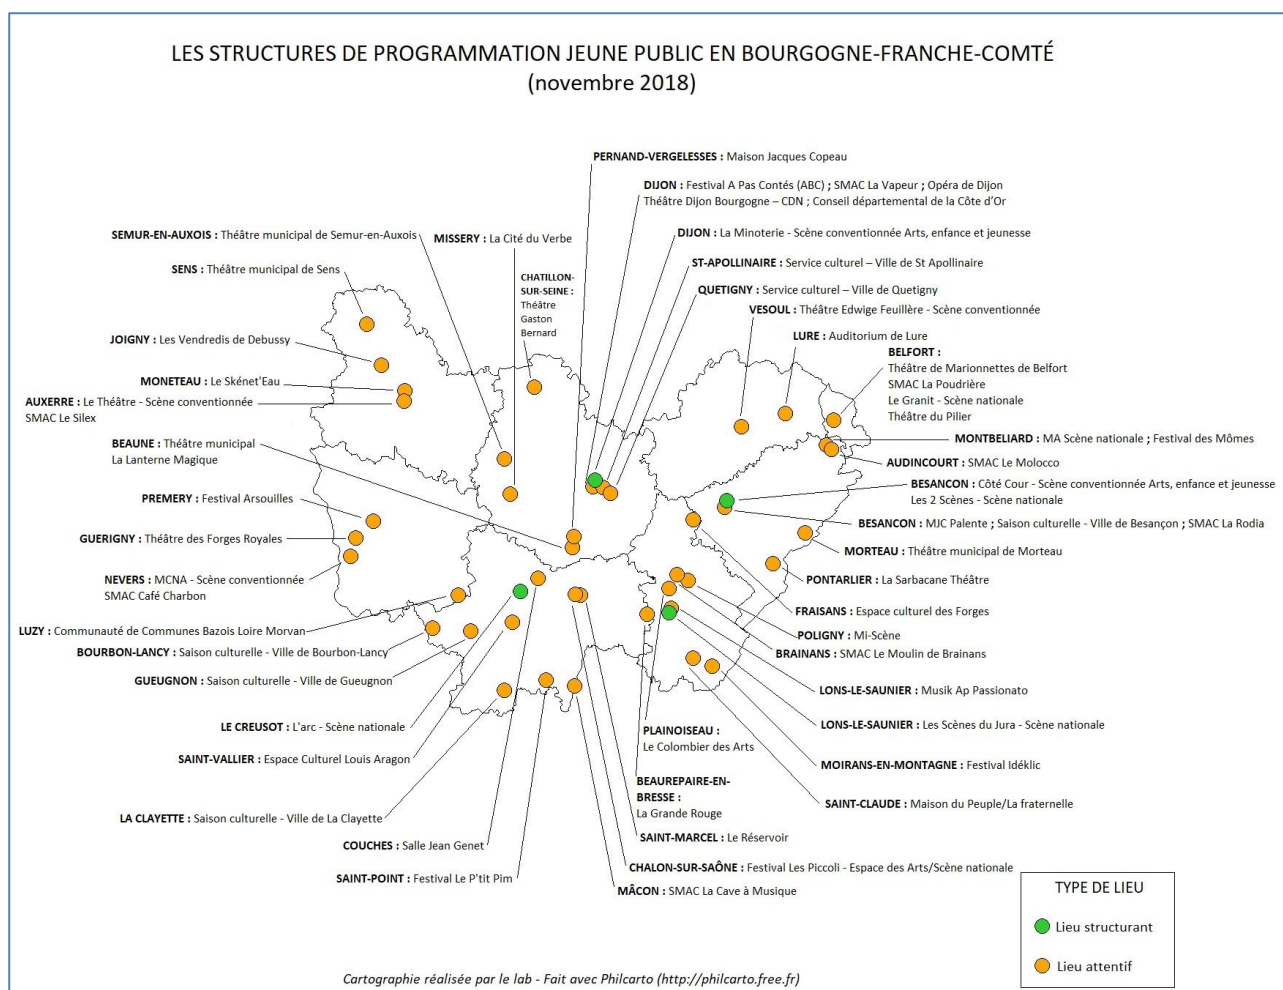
LES STRUCTURES DE PROGRAMMATION JEUNE PUBLIC EN BOURGOGNE-FRANCHE-COMTÉ
(novembre 2018)

PERNAND-VERGELESSES : Maison Jacques Copeau

DIJON : Festival A Pas Contés (ABC) ; SMAC La Vapeur ; Opéra de Dijon
Théâtre Dijon Bourgogne – CDN ; Conseil départemental de la Côte d'Or

SEMUR-EN-AUXOIS : Théâtre municipal de Semur-en-Auxois

MISSERY : La Cité du Verbe

DIJON : La Minoterie - Scène conventionnée Arts, enfance et jeunesse

SENS : Théâtre municipal de Sens

CHATILLON-SUR-SEINE : Théâtre Gaston Bernard

ST-APOLLINAIRE : Service culturel – Ville de St Apollinaire

QUETIGNY : Service culturel – Ville de Quetigny

VESOUL : Théâtre Edwige Feuillère - Scène conventionnée

JOIGNY : Les Vendredis de Debussy

LURE : Auditorium de Lure

BELFORT :
Théâtre de Marionnettes de Belfort
SMAC La Poudrière
Le Granit - Scène nationale
Théâtre du Pilier

MONETEAU : Le Skénet'Eau

AUXERRE : Le Théâtre - Scène conventionnée
SMAC Le Silex

MONTBELIARD : MA Scène nationale ; Festival des Mômes

BEAUNE : Théâtre municipal
La Lanterne Magique

AUDINCOURT : SMAC Le Molocco

BESANCON : Côté Cour - Scène conventionnée Arts, enfance et jeunesse
Les 2 Scènes - Scène nationale

PREMERY : Festival Arsouilles

BESANCON : MJC Palente ; Saison culturelle - Ville de Besançon ; SMAC La Rodia

GUERIGNY : Théâtre des Forges Royales

MORTEAU : Théâtre municipal de Morteau

NEVERS : MCNA - Scène conventionnée
SMAC Café Charbon

PONTARLIER : La Sarbacane Théâtre

FRAISANS : Espace culturel des Forges

LUZY : Communauté de Communes Bazois Loire Morvan

POLIGNY : Mi-Scène

BOURBON-LANCY : Saison culturelle - Ville de Bourbon-Lancy

BRAINANS : SMAC Le Moulin de Brainans

GUEUGNON : Saison culturelle - Ville de Gueugnon

LONS-LE-SAUNIER : Musik Ap Passionato

LE CREUSOT : L'arc - Scène nationale

LONS-LE-SAUNIER : Les Scènes du Jura - Scène nationale

PLAINOISEAU :
Le Colombier des Arts

SAINT-VALLIER : Espace Culturel Louis Aragon

MOIRANS-EN-MONTAGNE : Festival Idéklic

BEAUREPAIRE-EN-BRESSE :
La Grande Rouge

SAINT-CLAUDE : Maison du Peuple/La fraternelle

LA CLAYETTE : Saison culturelle - Ville de La Clayette

SAINT-MARCEL : Le Réservoir

COUCHES : Salle Jean Genet

CHALON-SUR-SAÔNE : Festival Les Piccoli - Espace des Arts/Scène nationale

SAINT-POINT : Festival Le P'tit Pim

MÂCON : SMAC La Cave à Musique

TYPE DE LIEU
Lieu structurant
Lieu attentif

Cartographie réalisée par le lab - Fait avec Philcarto (http://philcarto.free.fr)